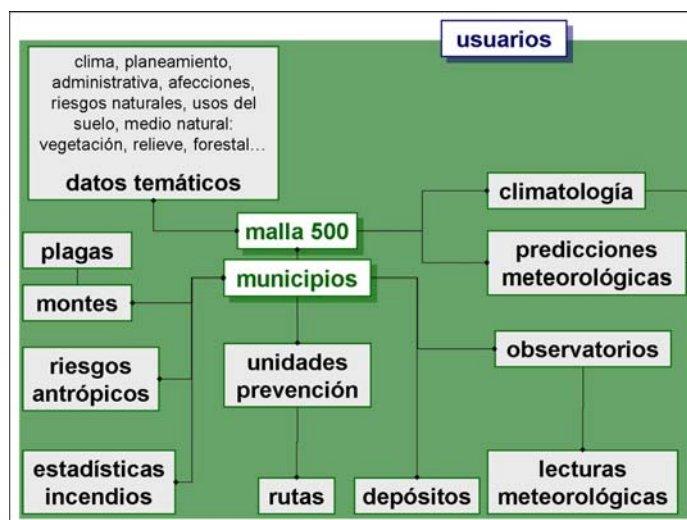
usuarios

clima, planeamiento, administrativa, afecciones, riesgos naturales, usos del suelo, medio natural: vegetación, relieve, forestal...

datos temáticos

climatología

malla 500

predicciones meteorológicas

plagas

municipios

montes

riesgos antrópicos

unidades prevención

observatorios

estadísticas incendios

rutas

depósitos

lecturas meteorológicas